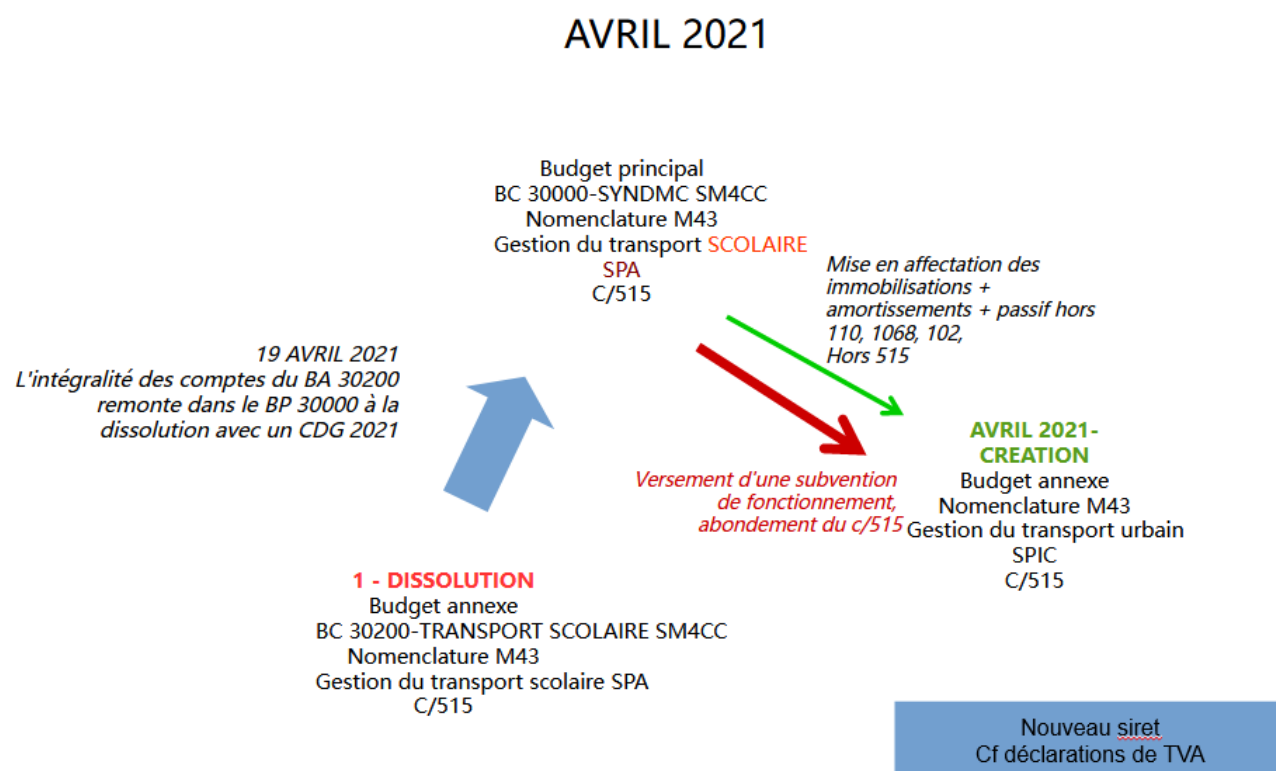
AVRIL 2021

Budget principal
BC 30000-SYNDMC SM4CC
Nomenclature M43
Gestion du transport SCOLAIRE
SPA
C/515

Mise en affectation des immobilisations + amortissements + passif hors 110, 1068, 102, Hors 515

19 AVRIL 2021
L'intégralité des comptes du BA 30200 remonte dans le BP 30000 à la dissolution avec un CDG 2021

AVRIL 2021-
CREATION
Budget annexe
Nomenclature M43
Gestion du transport urbain
SPIC
C/515

Versement d'une subvention de fonctionnement, abondement du c/515

1 - DISSOLUTION
Budget annexe
BC 30200-TRANSPORT SCOLAIRE SM4CC
Nomenclature M43
Gestion du transport scolaire SPA
C/515

Nouveau siret
Cf déclarations de TVA